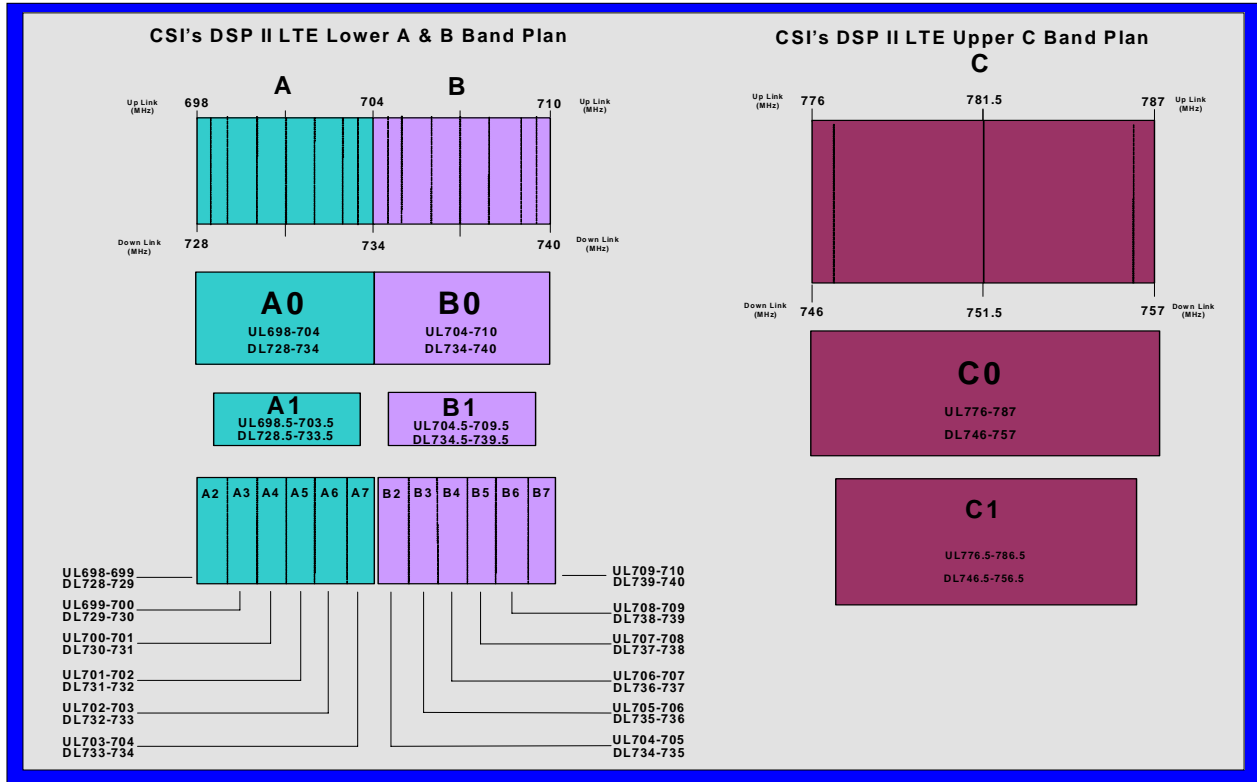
CSI's DSP II LTE Lower A & B Band Plan

A B

Up Link (MHz) 698 704 710 Up Link (MHz)

Down Link (MHz) 728 734 740 Down Link (MHz)

A0
UL698-704
DL728-734

B0
UL704-710
DL734-740

A1
UL698.5-703.5
DL728.5-733.5

B1
UL704.5-709.5
DL734.5-739.5

A2 A3 A4 A5 A6 A7 B2 B3 B4 B5 B6 B7

UL698-699
DL728-729

UL699-700
DL729-730

UL700-701
DL730-731

UL701-702
DL731-732

UL702-703
DL732-733

UL703-704
DL733-734

UL709-710
DL739-740

UL708-709
DL738-739

UL707-708
DL737-738

UL706-707
DL736-737

UL705-706
DL735-736

UL704-705
DL734-735

CSI's DSP II LTE Upper C Band Plan

C

Up Link (MHz) 776 781.5 787 Up Link (MHz)

Down Link (MHz) 746 751.5 757 Down Link (MHz)

C0
UL776-787
DL746-757

C1
UL776.5-786.5
DL746.5-756.5